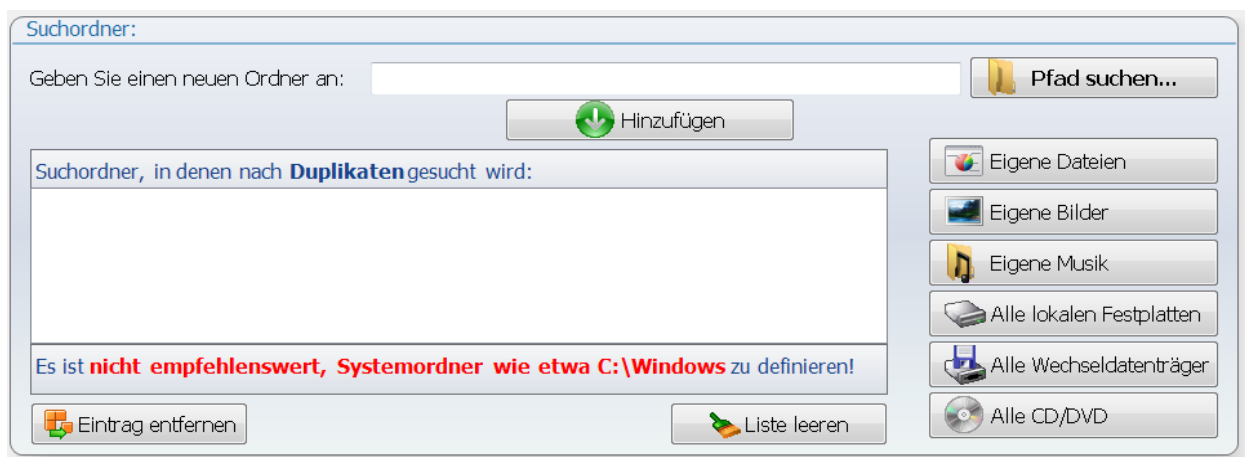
Suchordner:

Geben Sie einen neuen Ordner an:

Pfad suchen...

Hinzufügen

Suchordner, in denen nach **Duplikaten** gesucht wird:

Es ist **nicht empfehlenswert, Systemordner wie etwa C:\Windows** zu definieren!

Eintrag entfernen

Liste leeren

Eigene Dateien

Eigene Bilder

Eigene Musik

Alle lokalen Festplatten

Alle Wechseldatenträger

Alle CD/DVD